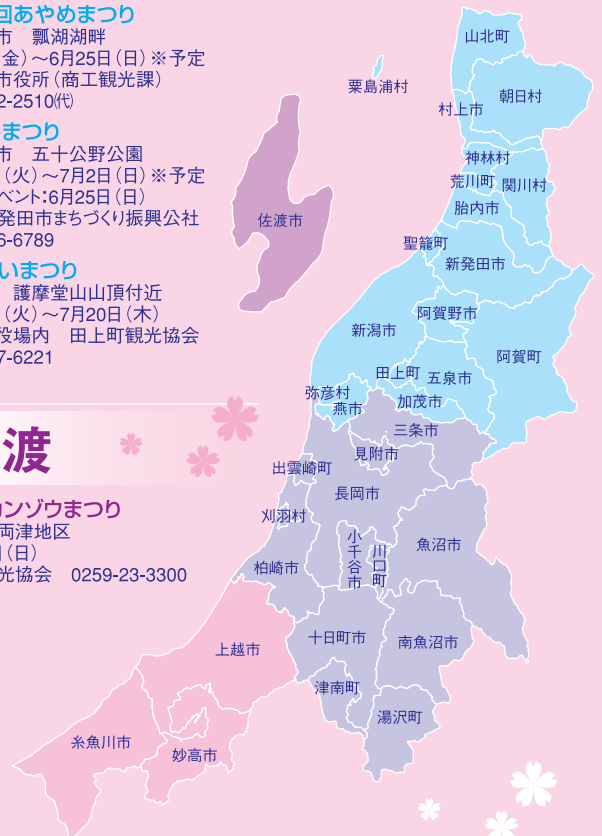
回あやめまつり
市　瓢湖湖畔
金）～6月25日（日）※予定
市役所（商工観光課）
2-2510㈹

まつり
市　五十公野公園
（火）～7月2日（日）※予定
ベント:6月25日（日）
発田市まちづくり振興公社
6-6789

いまつり
護摩堂山山頂付近
（火）～7月20日（木）
役場内　田上町観光協会
7-6221

渡

カンゾウまつり
両津地区
（日）
光協会　0259-23-3300

山北町
粟島浦村
朝日村
村上市
神林村
荒川町
関川村
胎内市
佐渡市
聖籠町
新発田市
阿賀野市
新潟市
阿賀町
田上町
五泉市
弥彦村
燕市
加茂市
三条市
出雲崎町
見附市
長岡市
刈羽村
小千谷市
川口町
魚沼市
柏崎市
十日町市
南魚沼市
上越市
津南町
湯沢町
糸魚川市
妙高市